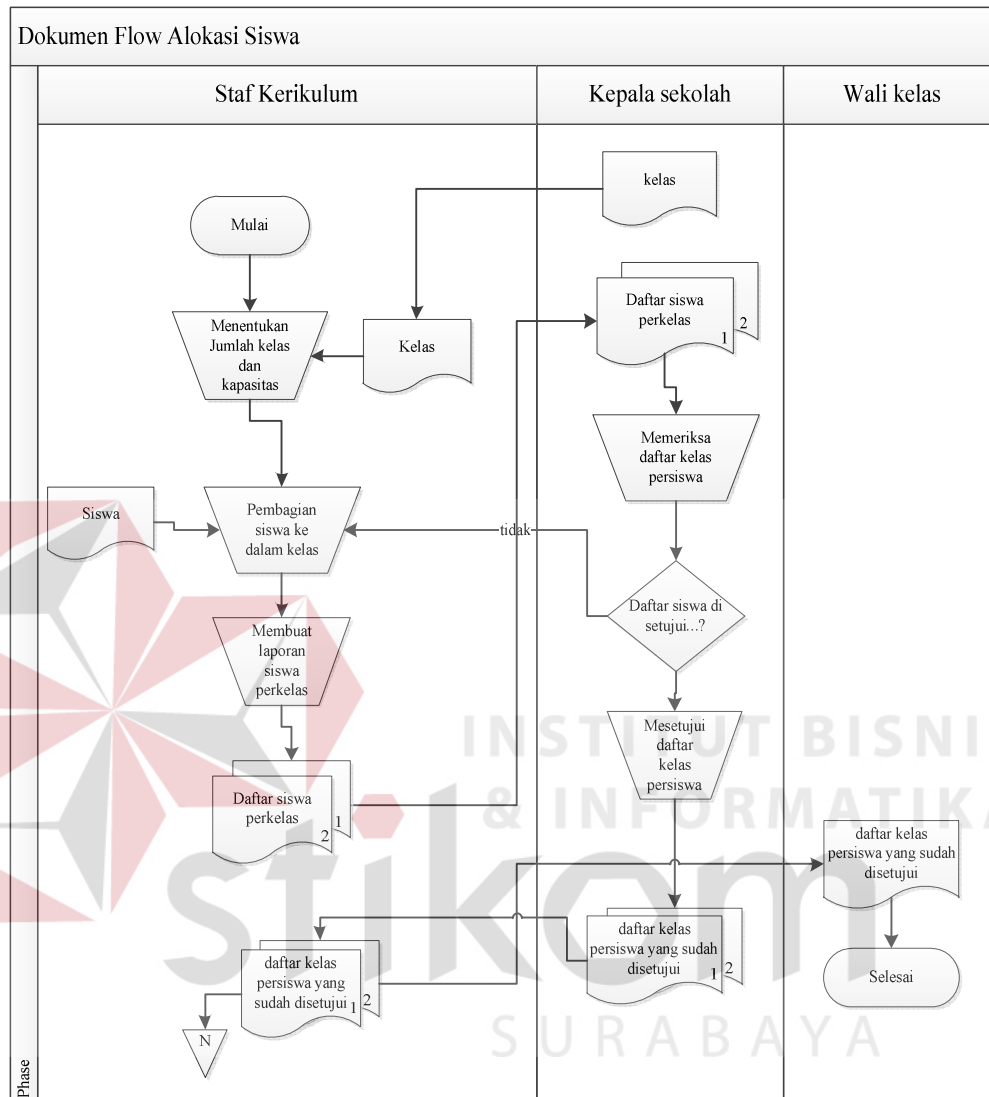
Dokumen Flow Alokasi Siswa

Staf Kerikulum

Kepala sekolah

Wali kelas

kelas

Mulai

Daftar siswa perkelas
1 2

Menentukan Jumlah kelas dan kapasitas

Kelas

Memeriksa daftar kelas persiswa

Siswa

Pembagian siswa ke dalam kelas

tidak

Daftar siswa di setujui...?

Membuat laporan siswa perkelas

Mesetujui daftar kelas persiswa

Daftar siswa perkelas
2 1

daftar kelas persiswa yang sudah disetujui

daftar kelas persiswa yang sudah disetujui
1 2

Selesai

daftar kelas persiswa yang sudah disetujui
1 2

N

Phase

INSTITUT BISNIS & INFORMATIKA stikom SURABAYA